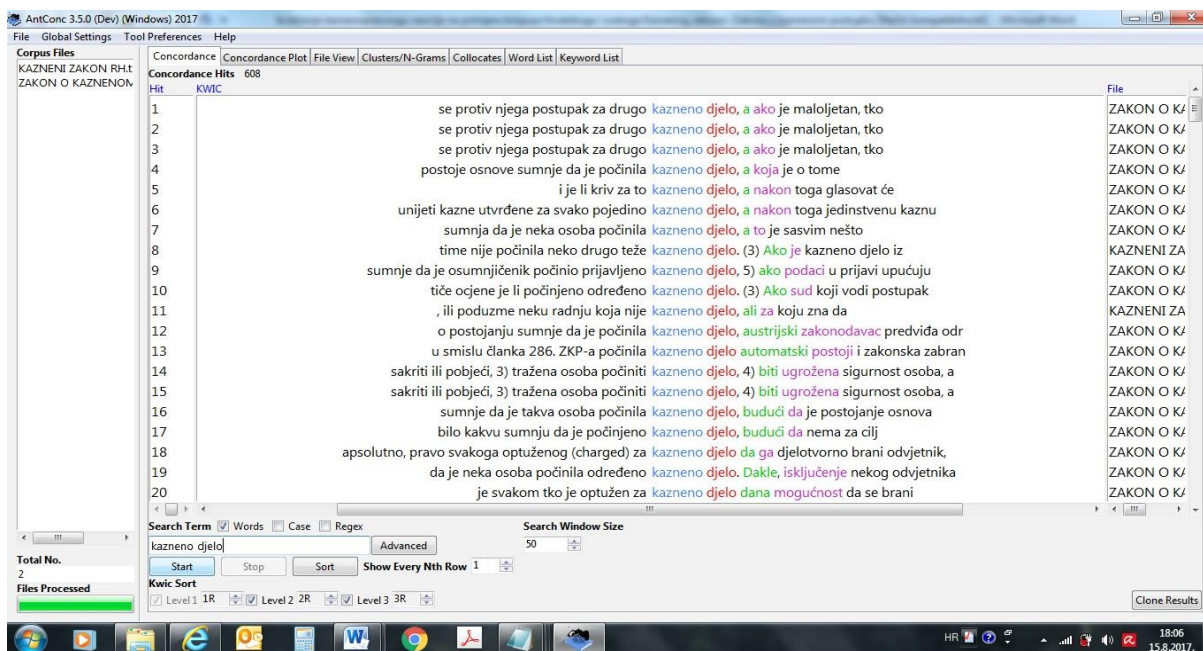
AntConc 3.5.0 (Dev) (Windows) 2017

File Global Settings Tool Preferences Help

Corpus Files
KAZNENI ZAKON RH.t
ZAKON O KAZNENOM

Concordance | Concordance Plot | File View | Clusters/N-Grams | Collocates | Word List | Keyword List

Concordance Hits 608

| Hit | KWIC | File |
|---|---|---|
| 1 | se protiv njega postupak za drugo kazneno djelo, a ako je maloljetan, tko | ZAKON O K/ |
| 2 | se protiv njega postupak za drugo kazneno djelo, a ako je maloljetan, tko | ZAKON O K/ |
| 3 | se protiv njega postupak za drugo kazneno djelo, a ako je maloljetan, tko | ZAKON O K/ |
| 4 | postoje osnove sumnje da je počinila kazneno djelo, a koja je o tome | ZAKON O K/ |
| 5 | i je li kriv za to kazneno djelo, a nakon toga glasovat će | ZAKON O K/ |
| 6 | unijeti kazne utvrđene za svako pojedino kazneno djelo, a nakon toga jedinstvenu kaznu | ZAKON O K/ |
| 7 | sumnja da je neka osoba počinila kazneno djelo, a to je sasvim nešto | ZAKON O K/ |
| 8 | time nije počinila neko drugo teže kazneno djelo. (3) Ako je kazneno djelo iz | KAZNENI ZA |
| 9 | sumnje da je osumnjičenik počinio prijavljeno kazneno djelo, 5) ako podaci u prijavi upućuju | ZAKON O K/ |
| 10 | tiče ocjene je li počinjeno određeno kazneno djelo. (3) Ako sud koji vodi postupak | ZAKON O K/ |
| 11 | , ili poduzme neku radnju koja nije kazneno djelo, ali za koju zna da | KAZNENI ZA |
| 12 | o postojanju sumnje da je počinila kazneno djelo, austrijski zakonodavac predviđa odr | ZAKON O K/ |
| 13 | u smislu članka 286. ZKP-a počinila kazneno djelo automatski postoji i zakonska zabran | ZAKON O K/ |
| 14 | sakriti ili pobjeći, 3) tražena osoba počiniti kazneno djelo, 4) biti ugrožena sigurnost osoba, a | ZAKON O K/ |
| 15 | sakriti ili pobjeći, 3) tražena osoba počiniti kazneno djelo, 4) biti ugrožena sigurnost osoba, a | ZAKON O K/ |
| 16 | sumnje da je takva osoba počinila kazneno djelo, budući da je postojanje osnova | ZAKON O K/ |
| 17 | bilo kakvu sumnju da je počinjeno kazneno djelo, budući da nema za cilj | ZAKON O K/ |
| 18 | apsolutno, pravo svakoga optuženog (charged) za kazneno djelo da ga djelotvorno brani odvjetnik, | ZAKON O K/ |
| 19 | da je neka osoba počinila određeno kazneno djelo. Dakle, isključenje nekog odvjetnika | ZAKON O K/ |
| 20 | je svakom tko je optužen za kazneno djelo dana mogućnost da se brani | ZAKON O K/ |

Search Term ☑ Words ☐ Case ☐ Regex
kazneno djelo
Advanced
Search Window Size
50
Start  Stop  Sort  Show Every Nth Row 1
Kwic Sort
☑ Level 1 1R ☑ Level 2 2R ☑ Level 3 3R
Clone Results

Total No.
2
Files Processed

HR 18:06 15.8.2017.